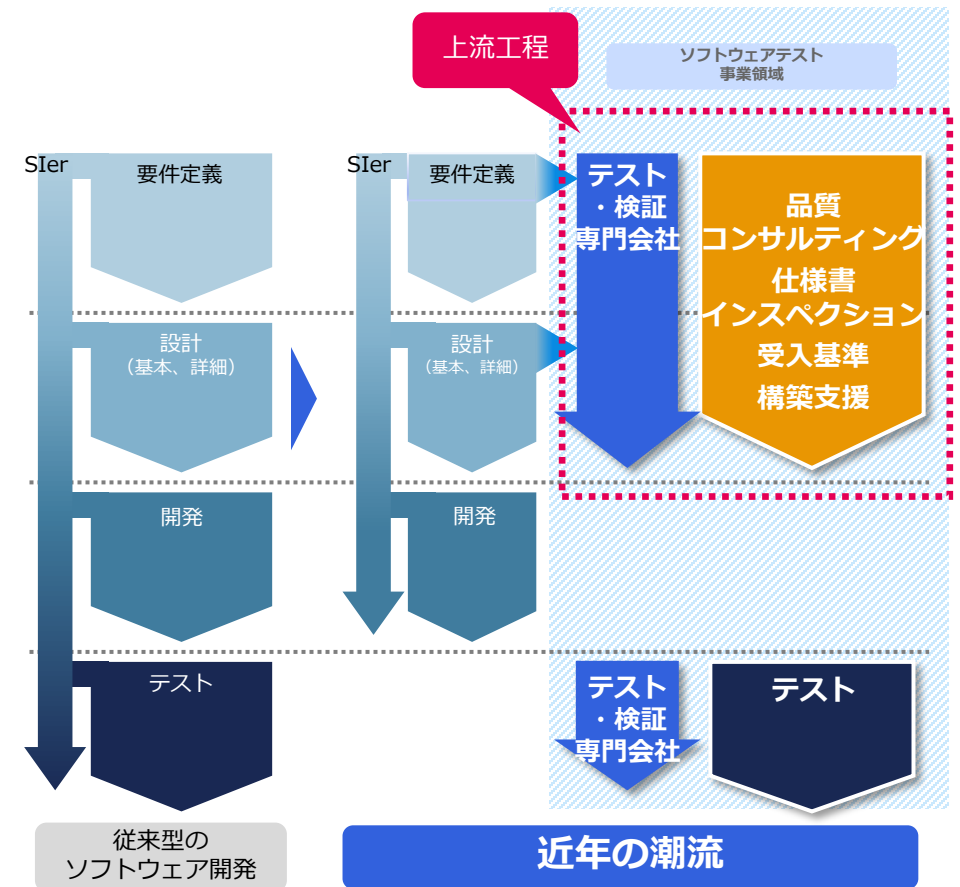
上流工程

ソフトウェアテスト
事業領域

SIer

要件定義

設計
（基本、詳細）

開発

テスト

SIer

要件定義

設計
（基本、詳細）

開発

テスト
・検証
専門会社

品質
コンサルティング
仕様書
インスペクション
受入基準
構築支援

テスト
・検証
専門会社

テスト

従来型の
ソフトウェア開発

近年の潮流